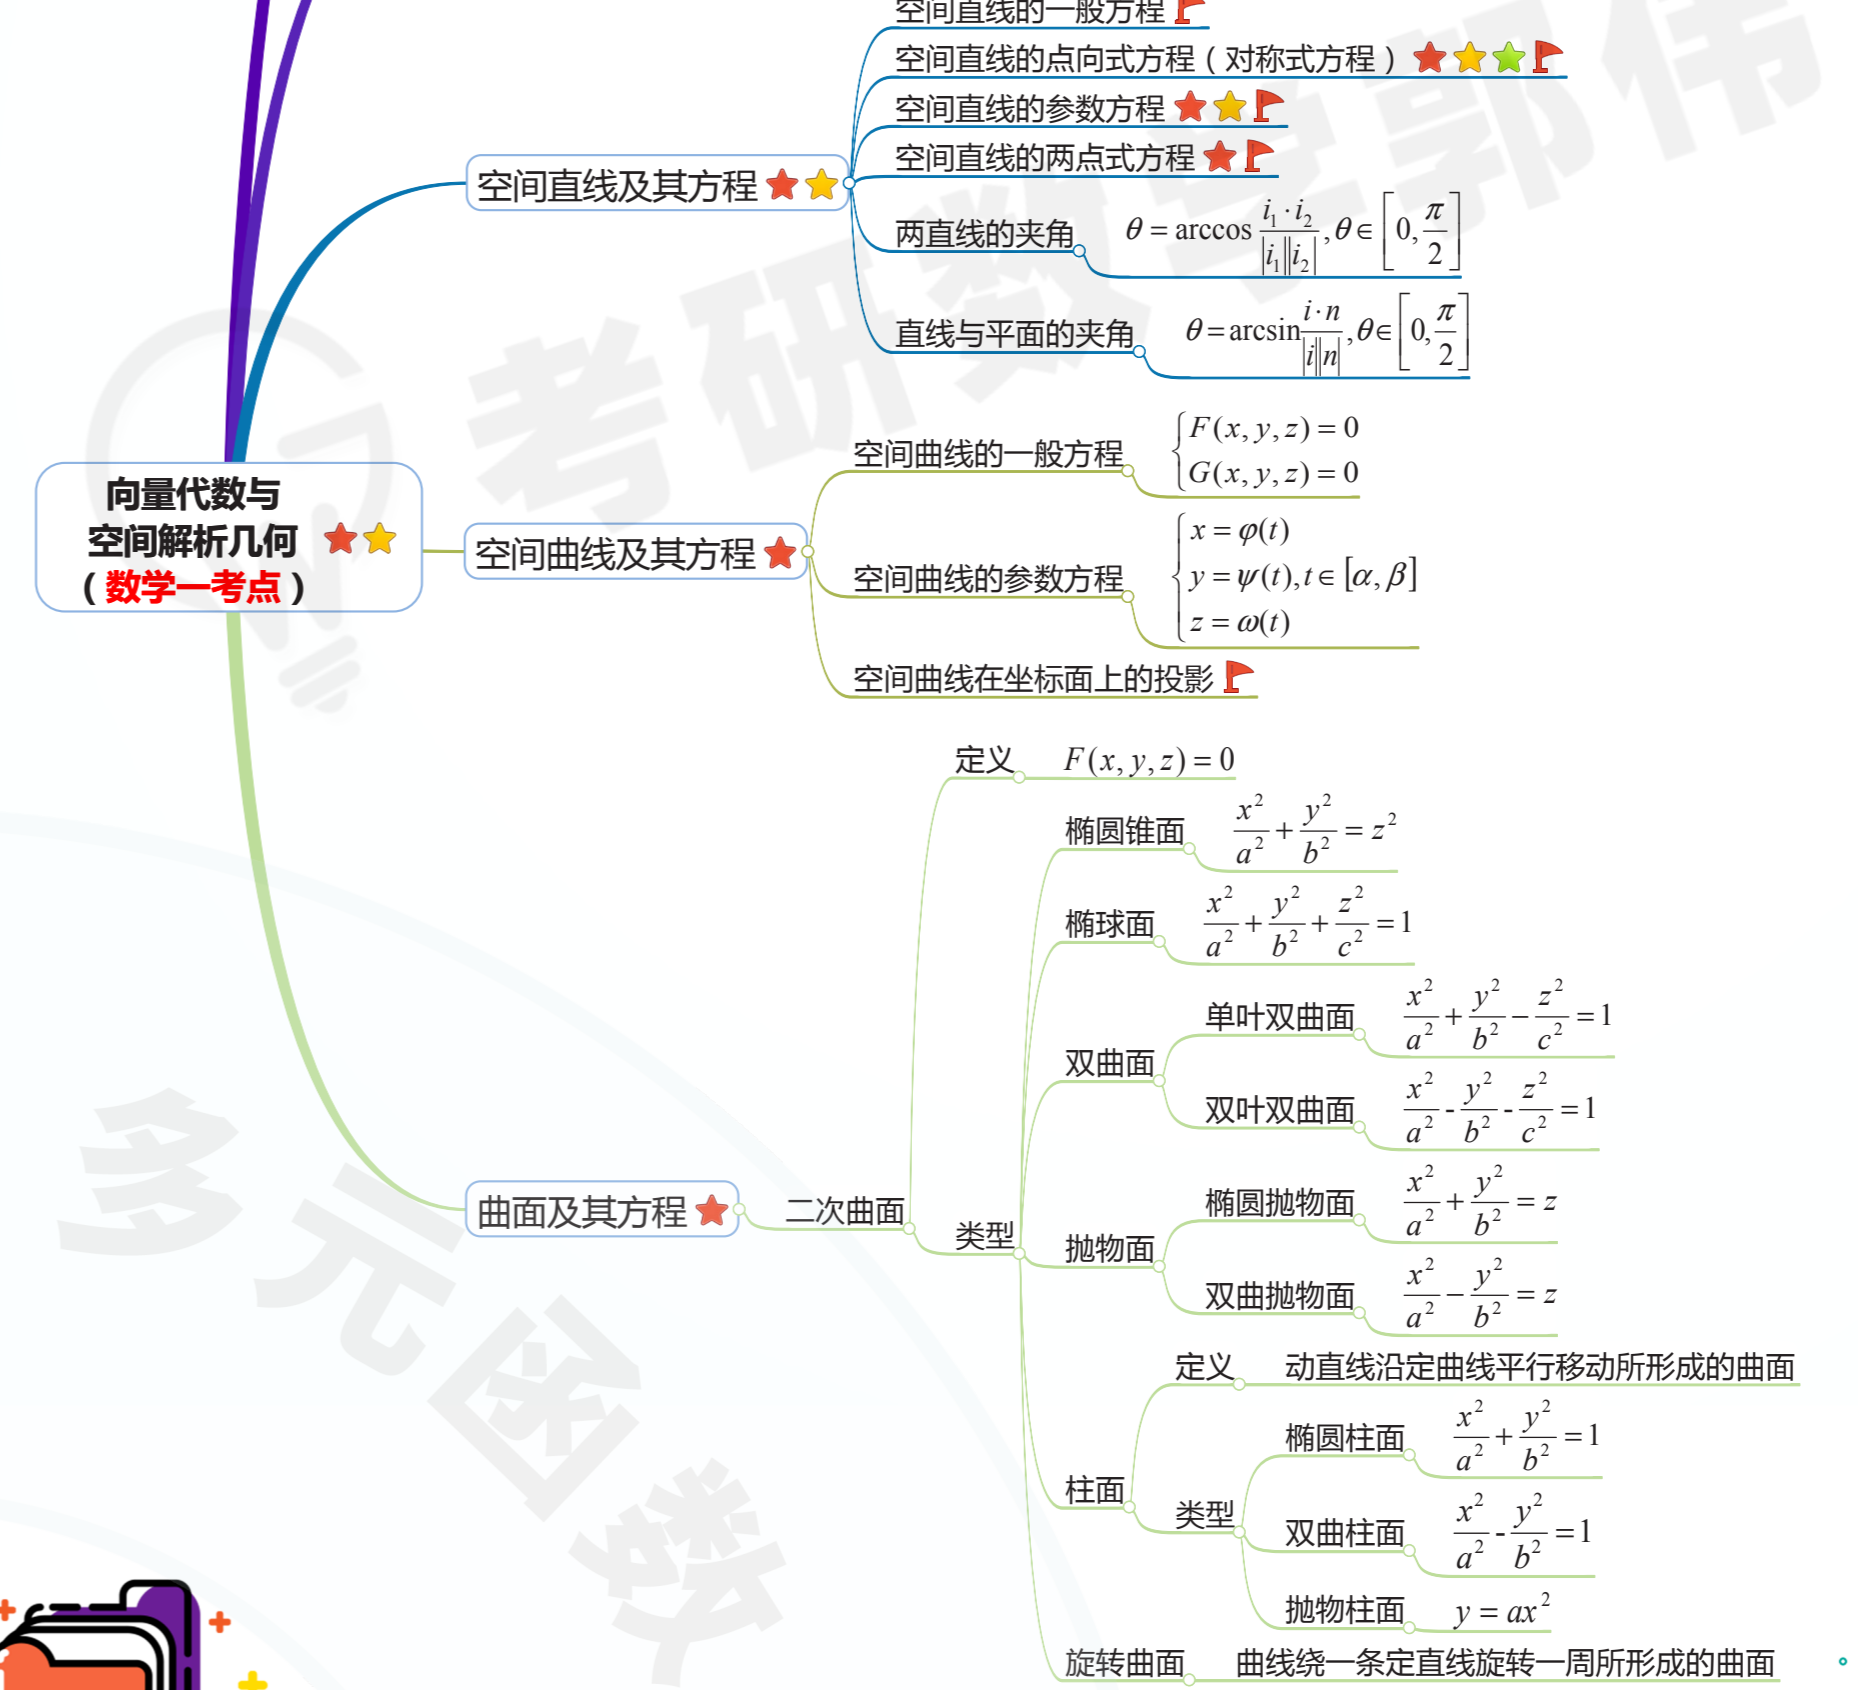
空间直线的一般方程

空间直线的点向式方程（对称式方程）

空间直线的参数方程

空间直线的两点式方程

空间直线及其方程

两直线的夹角 $\theta = \arccos\frac{i_1 \cdot i_2}{|i_1||i_2|}, \theta \in \left[0, \frac{\pi}{2}\right]$

直线与平面的夹角 $\theta = \arcsin\frac{i \cdot n}{|i||n|}, \theta \in \left[0, \frac{\pi}{2}\right]$

向量代数与空间解析几何（数学一考点）

空间曲线的一般方程 $\begin{cases} F(x,y,z)=0 \\ G(x,y,z)=0 \end{cases}$

空间曲线及其方程

空间曲线的参数方程 $\begin{cases} x=\varphi(t) \\ y=\psi(t), t\in[\alpha,\beta] \\ z=\omega(t) \end{cases}$

空间曲线在坐标面上的投影

定义 $F(x,y,z)=0$

椭圆锥面 $\frac{x^2}{a^2}+\frac{y^2}{b^2}=z^2$

椭球面 $\frac{x^2}{a^2}+\frac{y^2}{b^2}+\frac{z^2}{c^2}=1$

单叶双曲面 $\frac{x^2}{a^2}+\frac{y^2}{b^2}-\frac{z^2}{c^2}=1$

双曲面

双叶双曲面 $\frac{x^2}{a^2}-\frac{y^2}{b^2}-\frac{z^2}{c^2}=1$

曲面及其方程 二次曲面 类型

椭圆抛物面 $\frac{x^2}{a^2}+\frac{y^2}{b^2}=z$

抛物面

双曲抛物面 $\frac{x^2}{a^2}-\frac{y^2}{b^2}=z$

定义 动直线沿定曲线平行移动所形成的曲面

椭圆柱面 $\frac{x^2}{a^2}+\frac{y^2}{b^2}=1$

柱面 类型

双曲柱面 $\frac{x^2}{a^2}-\frac{y^2}{b^2}=1$

抛物柱面 $y=ax^2$

旋转曲面 曲线绕一条定直线旋转一周所形成的曲面